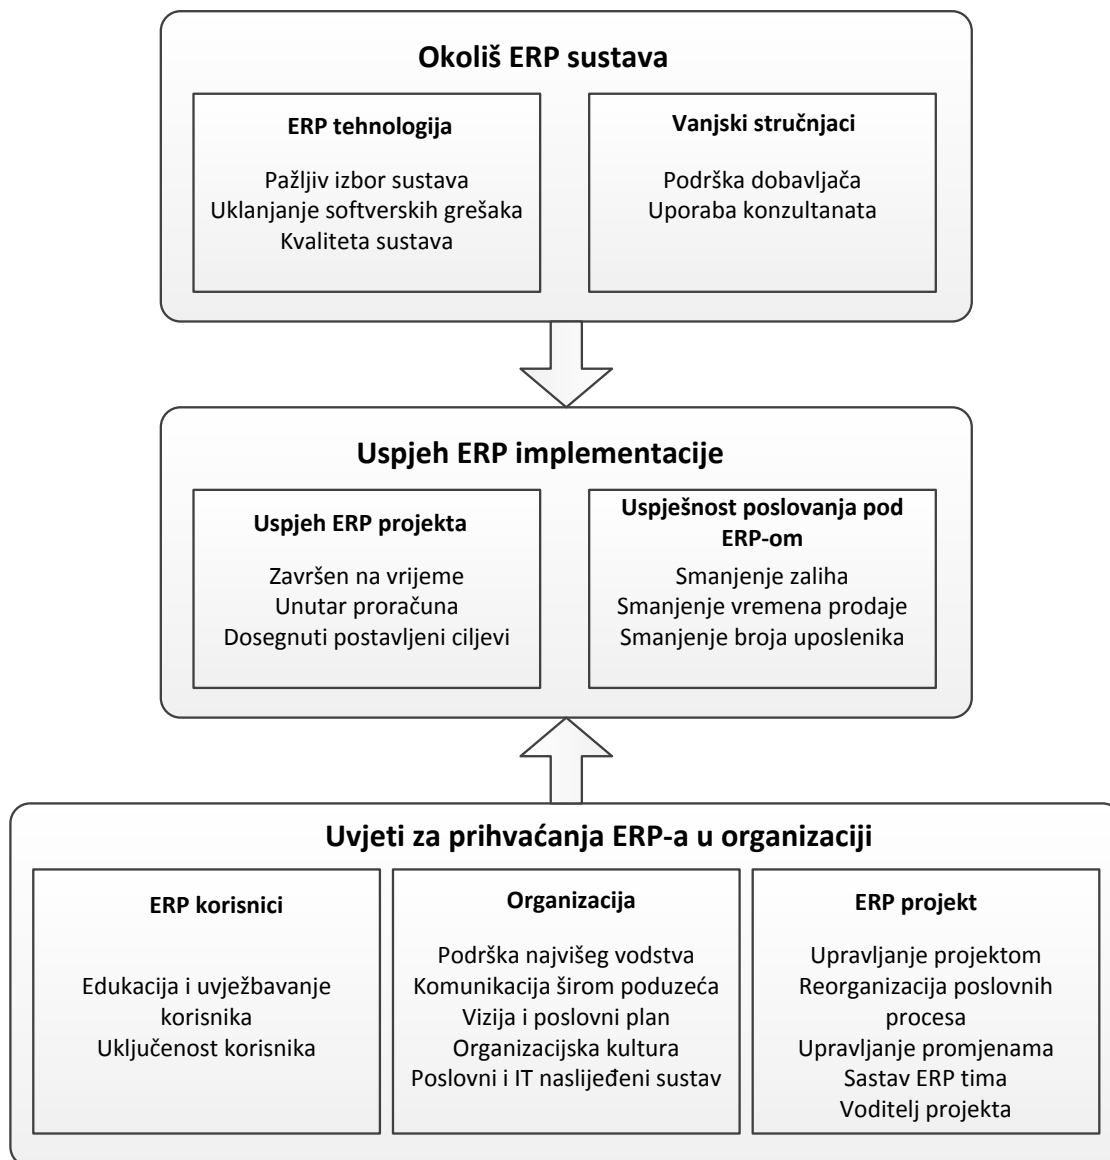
Okoliš ERP sustava

ERP tehnologija

Pažljiv izbor sustava
Uklanjanje softverskih grešaka
Kvaliteta sustava

Vanjski stručnjaci

Podrška dobavljača
Uporaba konzultanata

Uspjeh ERP implementacije

Uspjeh ERP projekta

Završen na vrijeme
Unutar proračuna
Dosegnuti postavljeni ciljevi

Uspješnost poslovanja pod ERP-om

Smanjenje zaliha
Smanjenje vremena prodaje
Smanjenje broja uposlenika

Uvjeti za prihvaćanja ERP-a u organizaciji

ERP korisnici

Edukacija i uvježbavanje korisnika
Uključenost korisnika

Organizacija

Podrška najvišeg vodstva
Komunikacija širom poduzeća
Vizija i poslovni plan
Organizacijska kultura
Poslovni i IT naslijeđeni sustav

ERP projekt

Upravljanje projektom
Reorganizacija poslovnih procesa
Upravljanje promjenama
Sastav ERP tima
Voditelj projekta